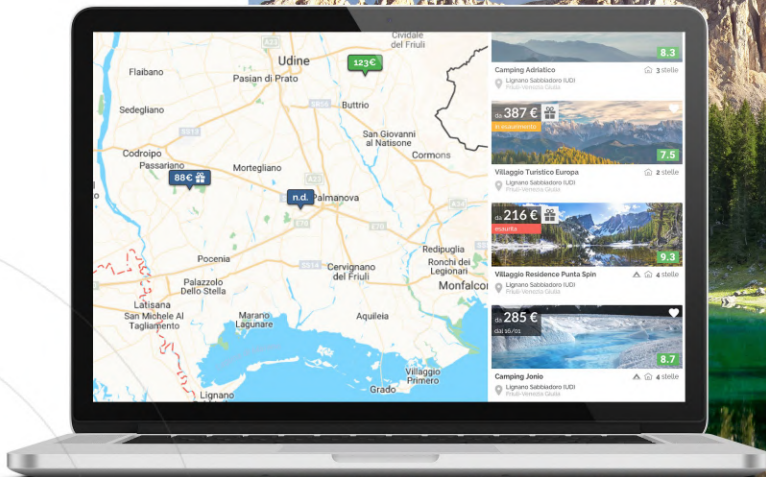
Udine
Cividale del Friuli
123€
Flaibano
Pasian di Prato
Buttrio
Sedegliano
San Giovanni al Natisone
Codroipo
Passariano
Mortegliano
Cormons
88€
n.d.
Palmanova
Redipuglia
Pocenia
Ronchi dei Legionari
Palazzolo Dello Stella
Cervignano del Friuli
Monfalcon
Latisana
San Michele Al Tagliamento
Marano Lagunare
Aquileia
Villaggio Primero
Grado
Lignano

8.3
Camping Adriatico
3 stelle
Lignano Sabbiadoro (UD)
Friuli-Venezia Giulia

da 387 €
in esaurimento
7.5
Villaggio Turistico Europa
2 stelle
Lignano Sabbiadoro (UD)
Friuli-Venezia Giulia

da 216 €
esaurito
9.3
Villaggio Residence Punta Spin
4 stelle
Lignano Sabbiadoro (UD)
Friuli-Venezia Giulia

da 285 €
dal 16/05
8.7
Camping Jonio
4 stelle
Lignano Sabbiadoro (UD)
Friuli-Venezia Giulia